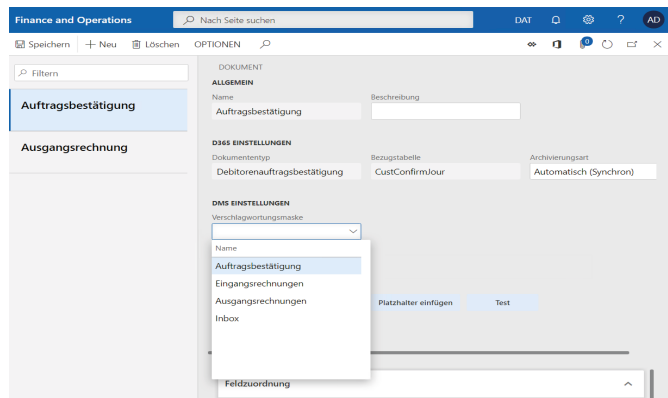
Finance and Operations
Nach Seite suchen
DAT
AD

Speichern
+ Neu
Löschen
OPTIONEN

0

Filtern

Auftragsbestätigung

Ausgangsrechnung

DOKUMENT

ALLGEMEIN

Name
Auftragsbestätigung

Beschreibung

D365 EINSTELLUNGEN

Dokumententyp
Debitorenauftragsbestätigung

Bezugstabelle
CustConfirmJour

Archivierungsart
Automatisch (Synchron)

DMS EINSTELLUNGEN

Verschlagwortungsmaske

Name
Auftragsbestätigung
Eingangsrechnungen
Ausgangsrechnungen
Inbox

Platzhalter einfügen
Test

Feldzuordnung